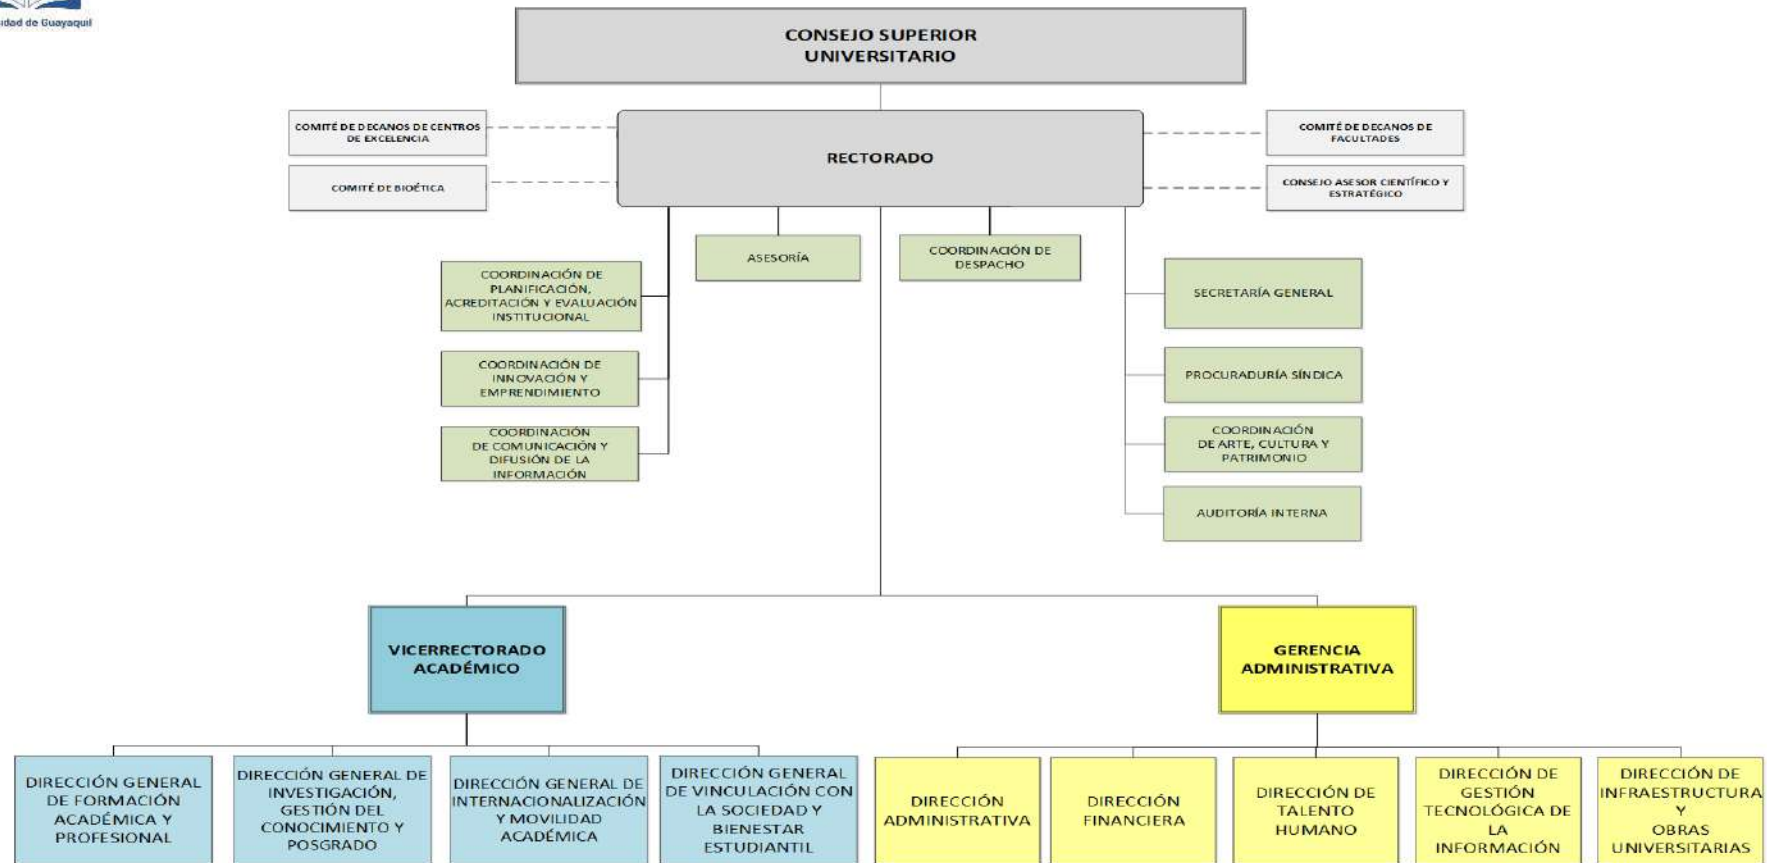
idad de Guayaquil

CONSEJO SUPERIOR UNIVERSITARIO

COMITÉ DE DECANOS DE CENTROS DE EXCELENCIA

COMITÉ DE BIOÉTICA

RECTORADO

COMITÉ DE DECANOS DE FACULTADES

CONSEJO ASESOR CIENTÍFICO Y ESTRATÉGICO

ASESORÍA

COORDINACIÓN DE DESPACHO

COORDINACIÓN DE PLANIFICACIÓN, ACREDITACIÓN Y EVALUACIÓN INSTITUCIONAL

COORDINACIÓN DE INNOVACIÓN Y EMPRENDIMIENTO

COORDINACIÓN DE COMUNICACIÓN Y DIFUSIÓN DE LA INFORMACIÓN

SECRETARÍA GENERAL

PROCURADURÍA SÍNDICA

COORDINACIÓN DE ARTE, CULTURA Y PATRIMONIO

AUDITORÍA INTERNA

VICERRECTORADO ACADÉMICO

GERENCIA ADMINISTRATIVA

DIRECCIÓN GENERAL DE FORMACIÓN ACADÉMICA Y PROFESIONAL

DIRECCIÓN GENERAL DE INVESTIGACIÓN, GESTIÓN DEL CONOCIMIENTO Y POSGRADO

DIRECCIÓN GENERAL DE INTERNACIONALIZACIÓN Y MOVILIDAD ACADÉMICA

DIRECCIÓN GENERAL DE VINCULACIÓN CON LA SOCIEDAD Y BIENESTAR ESTUDIANTIL

DIRECCIÓN ADMINISTRATIVA

DIRECCIÓN FINANCIERA

DIRECCIÓN DE TALENTO HUMANO

DIRECCIÓN DE GESTIÓN TECNOLÓGICA DE LA INFORMACIÓN

DIRECCIÓN DE INFRAESTRUCTURA Y OBRAS UNIVERSITARIAS